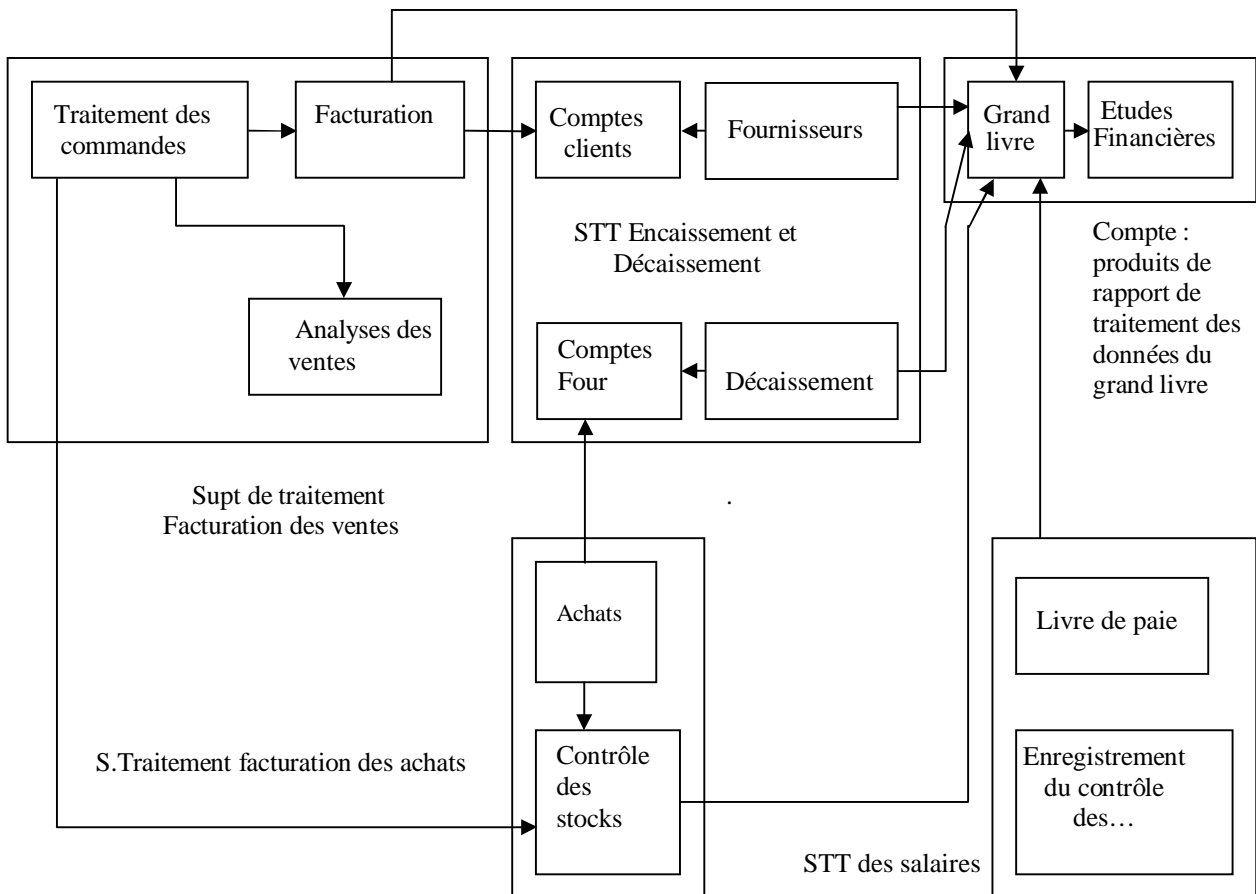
Traitement des commandes

Facturation

Analyses des ventes

Supt de traitement Facturation des ventes

Comptes clients

Fournisseurs

STT Encaissement et Décaissement

Comptes Four

Décaissement

Grand livre

Etudes Financières

Compte : produits de rapport de traitement des données du grand livre

.

Achats

Contrôle des stocks

S.Traitement facturation des achats

Livre de paie

Enregistrement du contrôle des…

STT des salaires